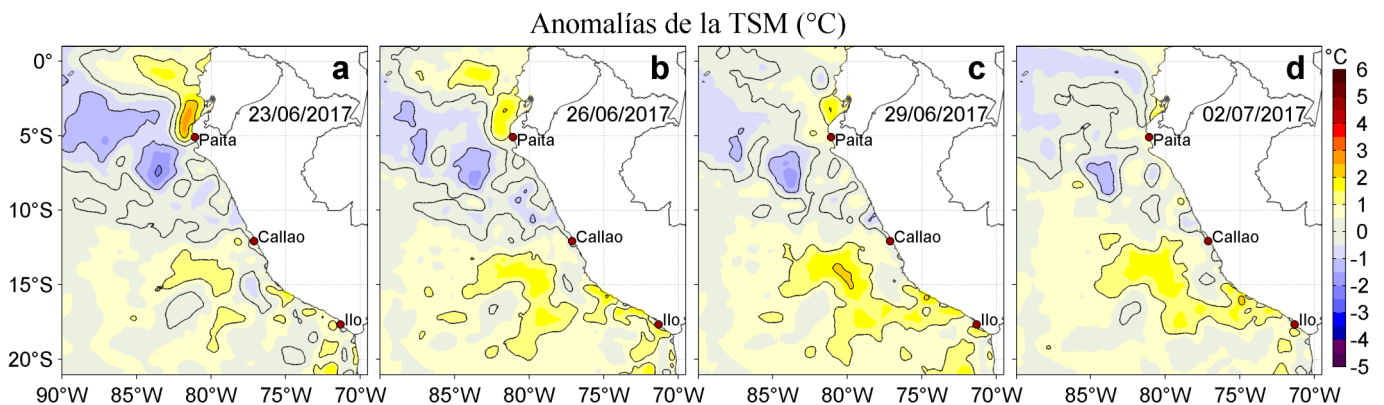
Anomalías de la TSM (°C)

a
23/06/2017
Paita
Callao
Ilo

b
26/06/2017
Paita
Callao
Ilo

c
29/06/2017
Paita
Callao
Ilo

d
02/07/2017
Paita
Callao
Ilo

0°
5°S
10°S
15°S
20°S

90°W 85°W 80°W 75°W 70°W
85°W 80°W 75°W 70°W
85°W 80°W 75°W 70°W
85°W 80°W 75°W 70°W

°C
6
5
4
3
2
1
0
-1
-2
-3
-4
-5